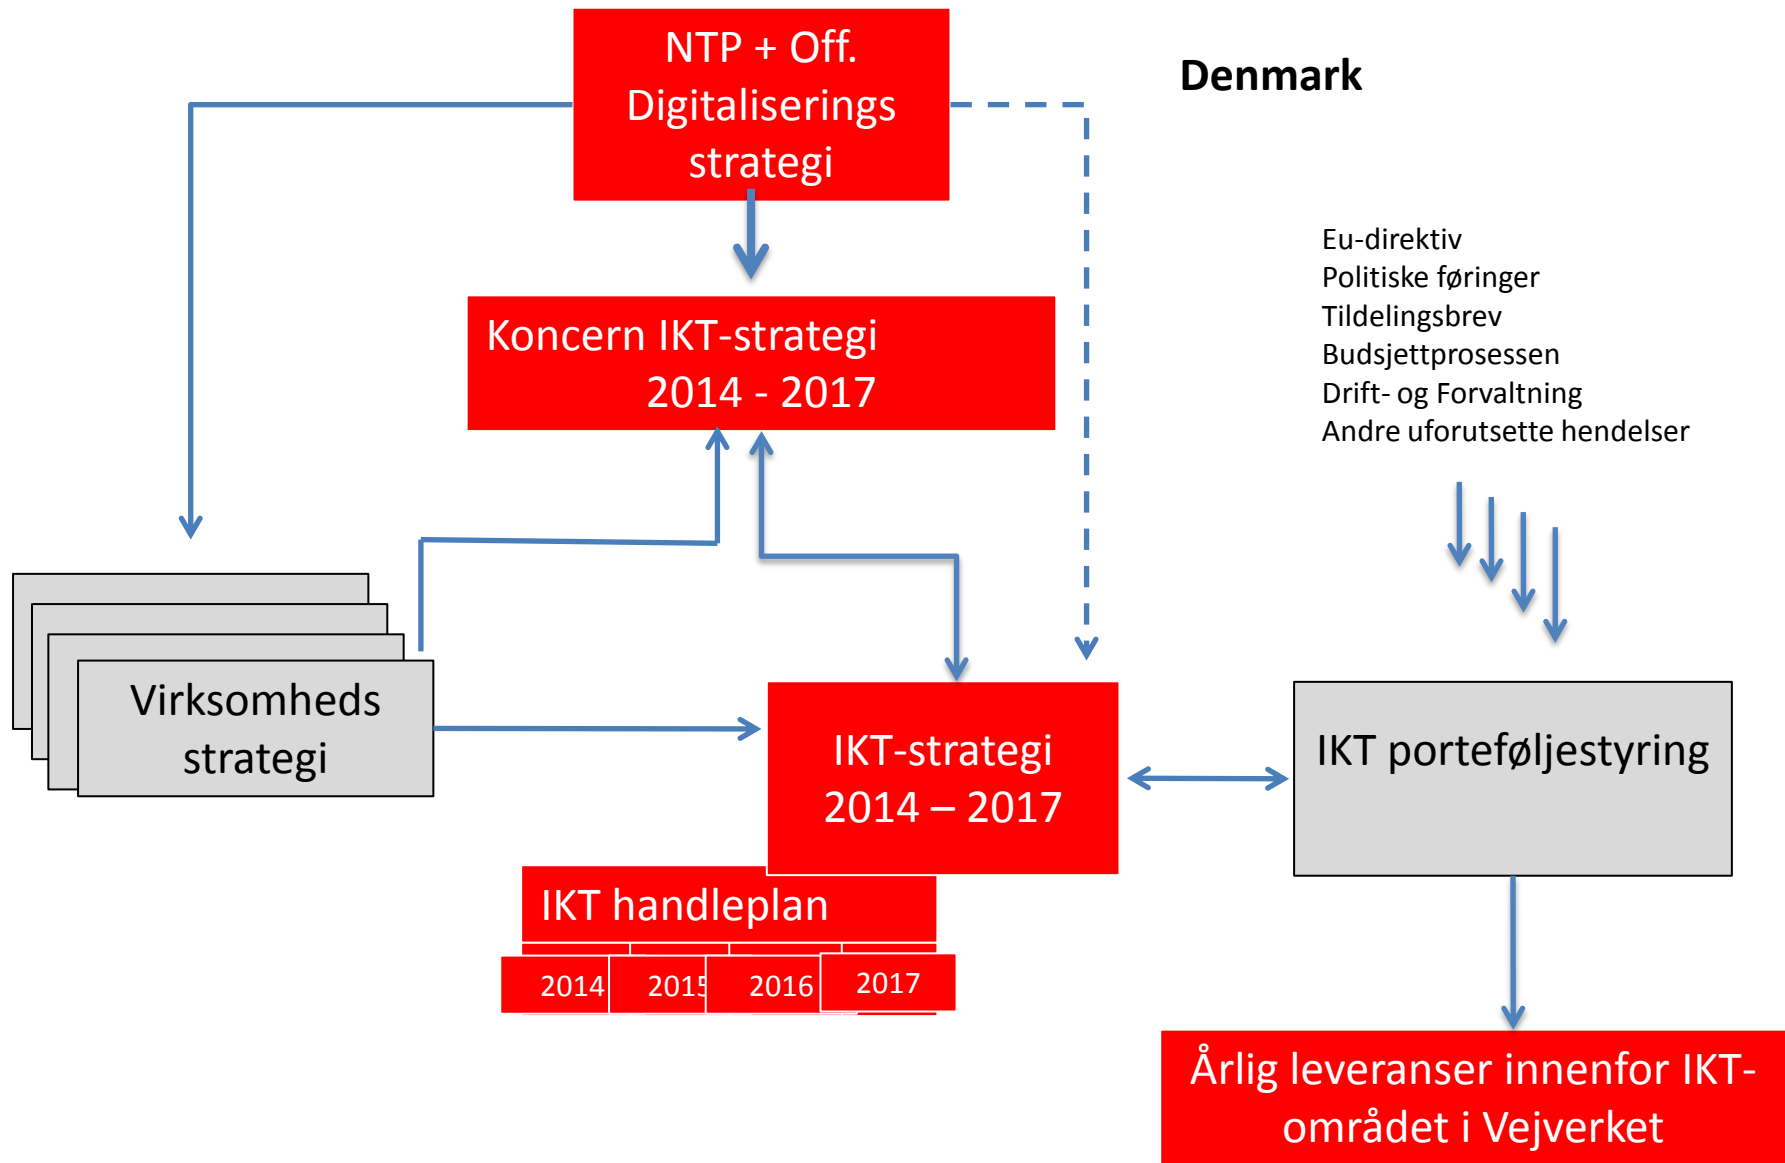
NTP + Off. Digitaliserings strategi

Denmark

Koncern IKT-strategi 2014 - 2017

Eu-direktiv
Politiske føringer
Tildelingsbrev
Budsjettprosessen
Drift- og Forvaltning
Andre uforutsette hendelser

Virksomheds strategi

IKT-strategi 2014 – 2017

IKT porteføljestyring

IKT handleplan

2014 2015 2016 2017

Årlig leveranser innenfor IKT-området i Vejverket